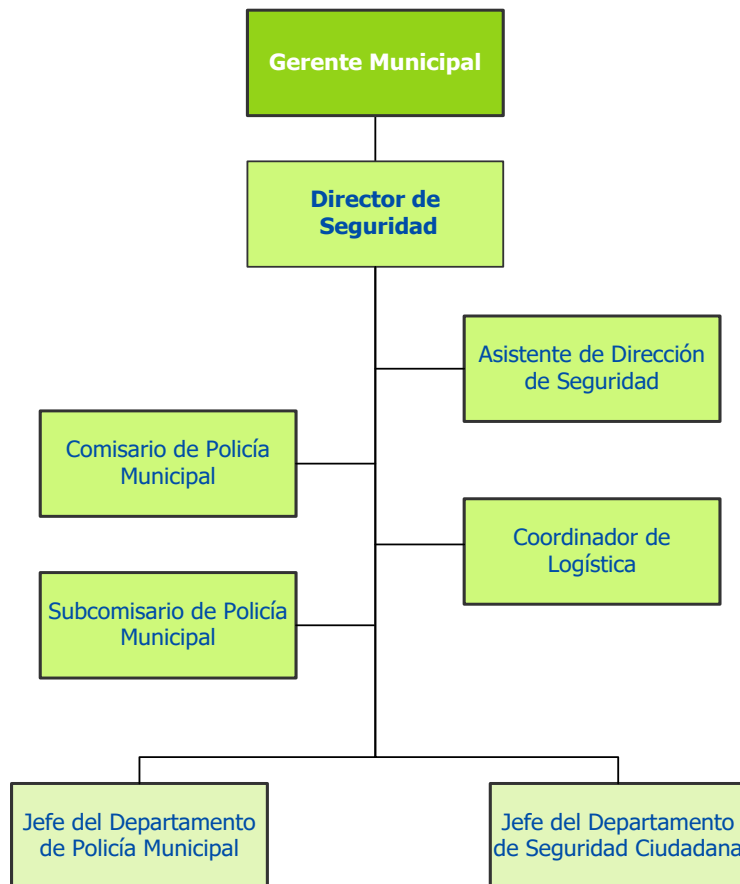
Gerente Municipal

Director de Seguridad

Asistente de Dirección de Seguridad

Comisario de Policía Municipal

Coordinador de Logística

Subcomisario de Policía Municipal

Jefe del Departamento de Policía Municipal

Jefe del Departamento de Seguridad Ciudadana